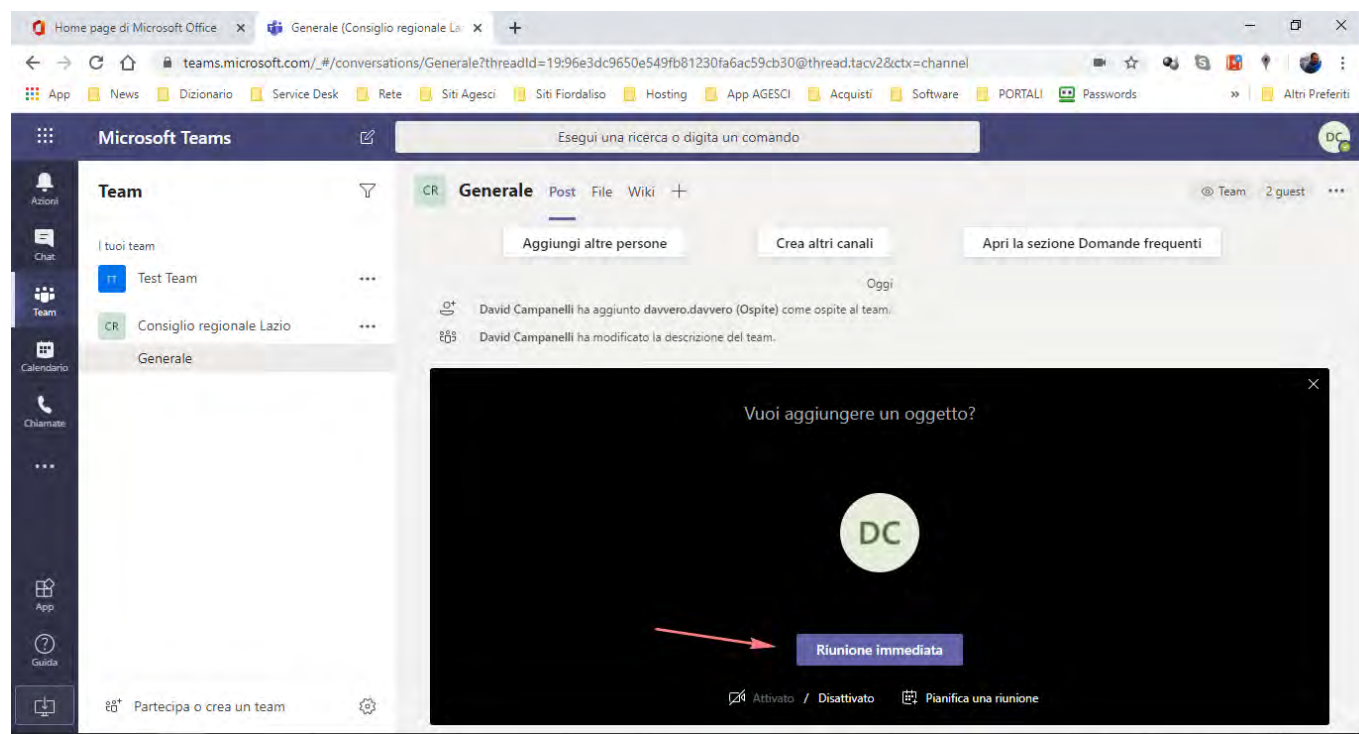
Home page di Microsoft Office ×
Generale (Consiglio regionale La ×
+

teams.microsoft.com/_#/conversations/Generale?threadId=19:96e3dc9650e549fb81230fa6ac59cb30@thread.tacv2&ctx=channel

App News Dizionario Service Desk Rete Siti Agesci Siti Fiordaliso Hosting App AGESCI Acquisti Software PORTALI Passwords » Altri Preferiti

Microsoft Teams
Esegui una ricerca o digita un comando
DC

Azioni
Chat
Team
Calendario
Chiamate
...
App
Guida

Team
I tuoi team
TT Test Team ...
CR Consiglio regionale Lazio ...
Generale
Partecipa o crea un team

CR Generale Post File Wiki +
Team 2 guest ...

Aggiungi altre persone
Crea altri canali
Apri la sezione Domande frequenti

Oggi
David Campanelli ha aggiunto davvero.davvero (Ospite) come ospite al team.
David Campanelli ha modificato la descrizione del team.

×
Vuoi aggiungere un oggetto?
DC
Riunione immediata
Attivato / Disattivato
Pianifica una riunione